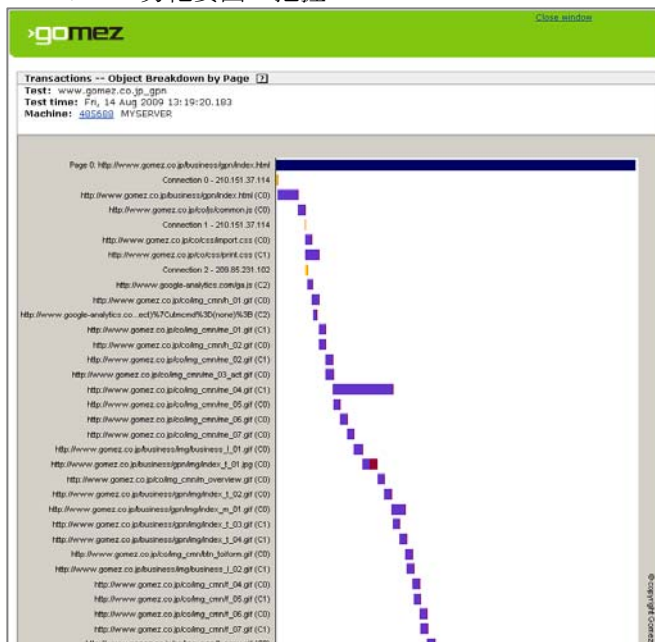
›gomez

Close window

Transactions -- Object Breakdown by Page [?]
Test: www.gomez.co.jp_gpn
Test time: Fri, 14 Aug 2009 13:19:20.183
Machine: 405680 MYSERVER

Page 0: http://www.gomez.co.jp/business/gpn/index.html
Connection 0 - 210.151.37.114
http://www.gomez.co.jp/business/gpn/index.html (C0)
http://www.gomez.co.jp/co/js/common.js (C0)
Connection 1 - 210.151.37.114
http://www.gomez.co.jp/co/css/import.css (C0)
http://www.gomez.co.jp/co/css/print.css (C1)
Connection 2 - 209.85.231.102
http://www.google-analytics.com/ga.js (C2)
http://www.gomez.co.jp/co/img_cmn/h_01.gif (C0)
http://www.google-analytics.co...ect)%7Cutmcmd%3D(none)%3B (C2)
http://www.gomez.co.jp/co/img_cmn/me_01.gif (C1)
http://www.gomez.co.jp/co/img_cmn/h_02.gif (C0)
http://www.gomez.co.jp/co/img_cmn/me_02.gif (C1)
http://www.gomez.co.jp/co/img_cmn/me_03_act.gif (C0)
http://www.gomez.co.jp/co/img_cmn/me_04.gif (C1)
http://www.gomez.co.jp/co/img_cmn/me_05.gif (C0)
http://www.gomez.co.jp/co/img_cmn/me_06.gif (C0)
http://www.gomez.co.jp/co/img_cmn/me_07.gif (C0)
http://www.gomez.co.jp/business/img/business_l_01.gif (C0)
http://www.gomez.co.jp/business/gpn/img/index_f_01.jpg (C0)
http://www.gomez.co.jp/co/img_cmn/n_overview.gif (C0)
http://www.gomez.co.jp/business/gpn/img/index_t_02.gif (C0)
http://www.gomez.co.jp/business/gpn/img/index_m_01.gif (C0)
http://www.gomez.co.jp/business/gpn/img/index_t_03.gif (C1)
http://www.gomez.co.jp/business/gpn/img/index_t_04.gif (C1)
http://www.gomez.co.jp/co/img_cmn/btn_toform.gif (C0)
http://www.gomez.co.jp/business/img/business_l_02.gif (C1)
http://www.gomez.co.jp/co/img_cmn/f_04.gif (C0)
http://www.gomez.co.jp/co/img_cmn/f_05.gif (C1)
http://www.gomez.co.jp/co/img_cmn/f_06.gif (C0)
http://www.gomez.co.jp/co/img_cmn/f_07.gif (C1)

© copyright Gomez